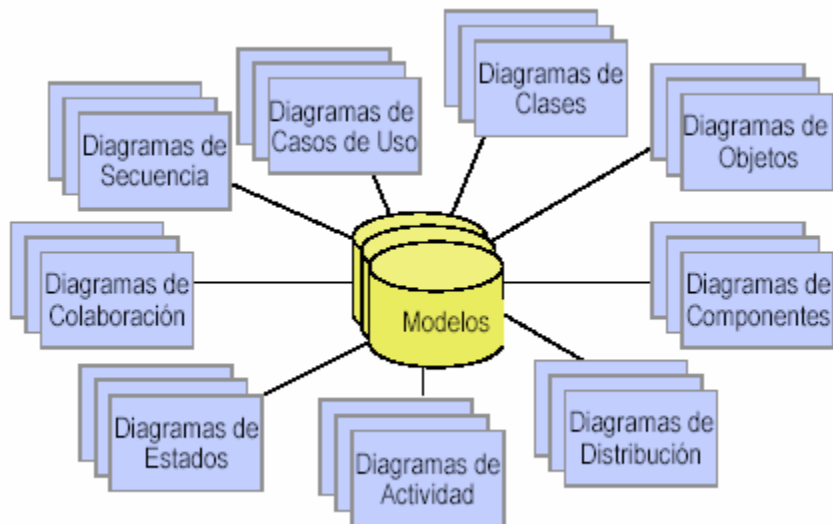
Diagramas de Clases

Diagramas de Casos de Uso

Diagramas de Secuencia

Diagramas de Objetos

Diagramas de Colaboración

Modelos

Diagramas de Componentes

Diagramas de Estados

Diagramas de Actividad

Diagramas de Distribución